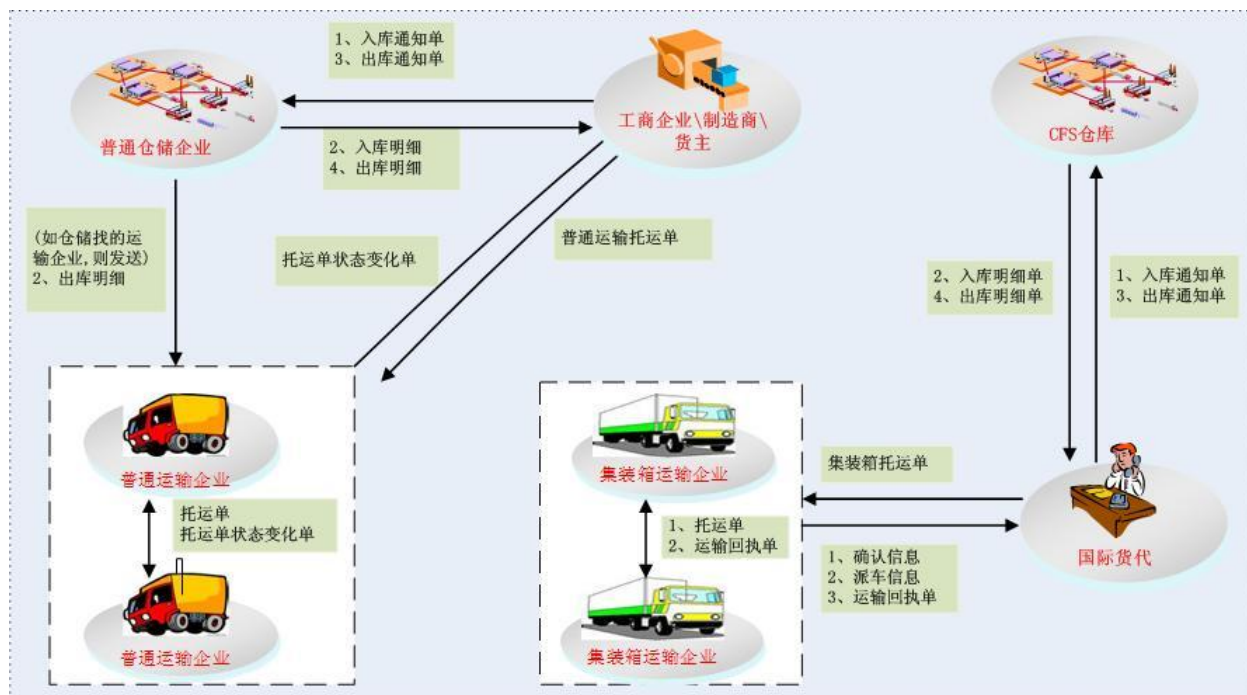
1、入库通知单
3、出库通知单

普通仓储企业

2、入库明细
4、出库明细

工商企业\制造商\货主

CFS仓库

(如仓储找的运输企业,则发送)
2、出库明细

托运单状态变化单

普通运输托运单

2、入库明细单
4、出库明细单

1、入库通知单
3、出库通知单

普通运输企业

托运单
托运单状态变化单

普通运输企业

集装箱运输企业

1、托运单
2、运输回执单

集装箱运输企业

集装箱托运单

1、确认信息
2、派车信息
3、运输回执单

国际货代